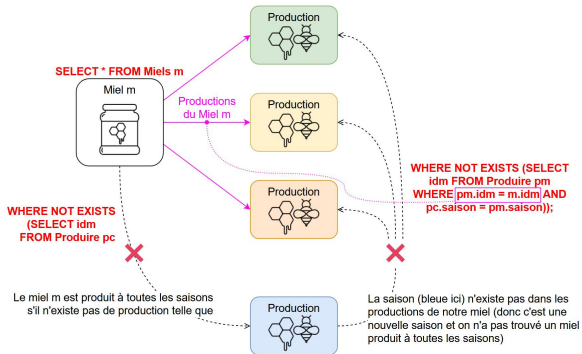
Production

SELECT * FROM Miels m

Miel m

Productions du Miel m

Production

WHERE NOT EXISTS (SELECT idm FROM Produire pm WHERE pm.idm = m.idm AND pc.saison = pm.saison));

Production

WHERE NOT EXISTS (SELECT idm FROM Produire pc

Le miel m est produit à toutes les saisons s'il n'existe pas de production telle que

Production

La saison (bleue ici) n'existe pas dans les productions de notre miel (donc c'est une nouvelle saison et on n'a pas trouvé un miel produit à toutes les saisons)